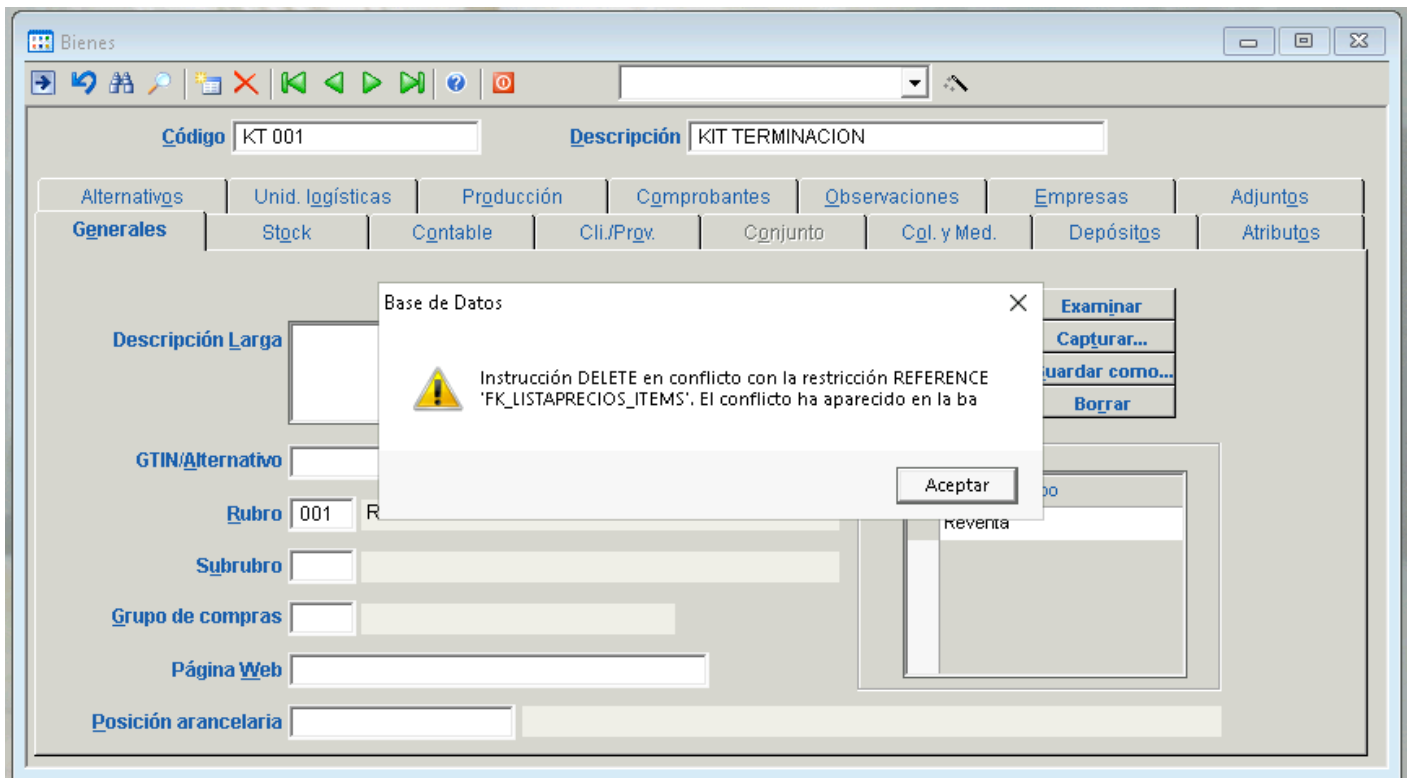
Bienes

Código KT 001

Descripción KIT TERMINACION

Alternativos | Unid. logísticas | Producción | Comprobantes | Observaciones | Empresas | Adjuntos

Generales | Stock | Contable | Cli./Prov. | Conjunto | Col. y Med. | Depósitos | Atributos

Descripción Larga

Examinar
Capturar...
uardar como...
Borrar

Base de Datos

Instrucción DELETE en conflicto con la restricción REFERENCE 'FK_LISTAPRECIOS_ITEMS'. El conflicto ha aparecido en la ba

Aceptar

GTIN/Alternativo

Rubro 001 R

Subrubro

Grupo de compras

Página Web

Posición arancelaria

po

Reventa